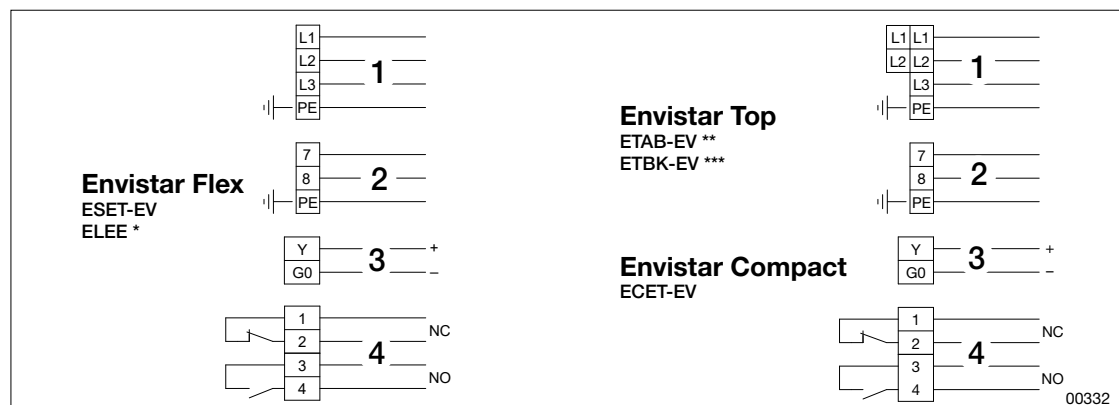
L1
L2
L3
PE
1

Envistar Flex
ESET-EV
ELEE *

7
8
PE
2

Y
G0
3
+
–

1
2
3
4
4
NC
NO

L1 L1
L2 L2
L3
PE
1

Envistar Top
ETAB-EV **
ETBK-EV ***

7
8
PE
2

Envistar Compact
ECET-EV

Y
G0
3
+
–

1
2
3
4
4
NC
NO

00332